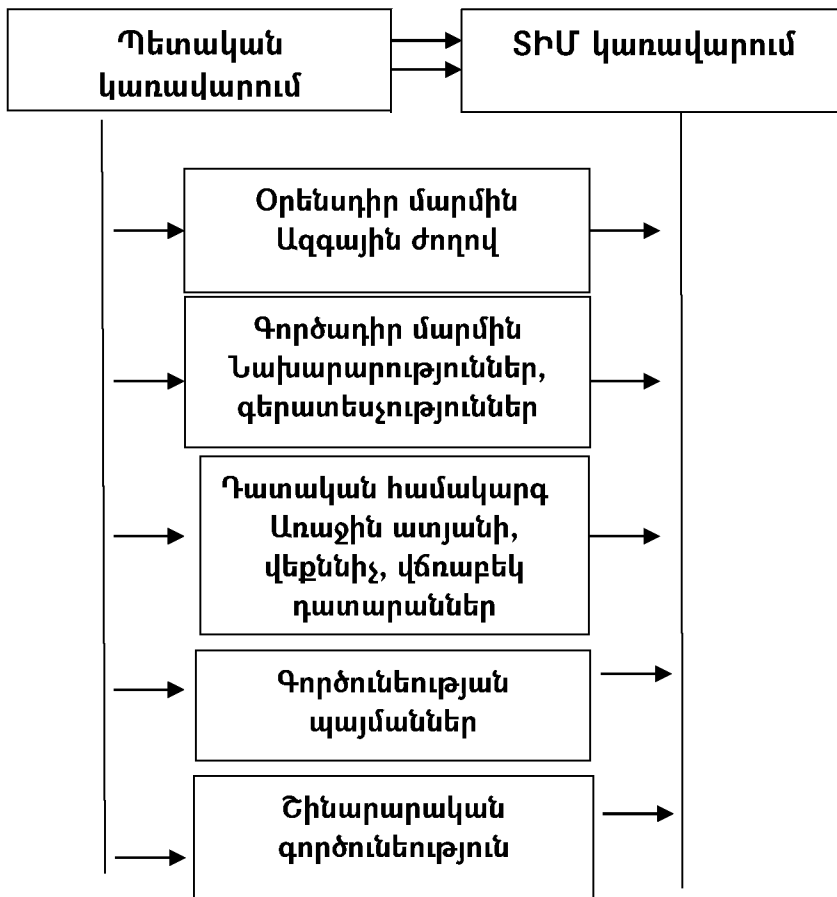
Պետական կառավարում

ՏԻՄ կառավարում

Օրենսդիր մարմին
Ազգային ժողով

Գործադիր մարմին
Նախարարություններ, գերատեսչություններ

Դատական համակարգ
Առաջին ատյանի, վերաքննիչ, վճռաբեկ դատարաններ

Գործունեության պայմաններ

Շինարարական գործունեություն